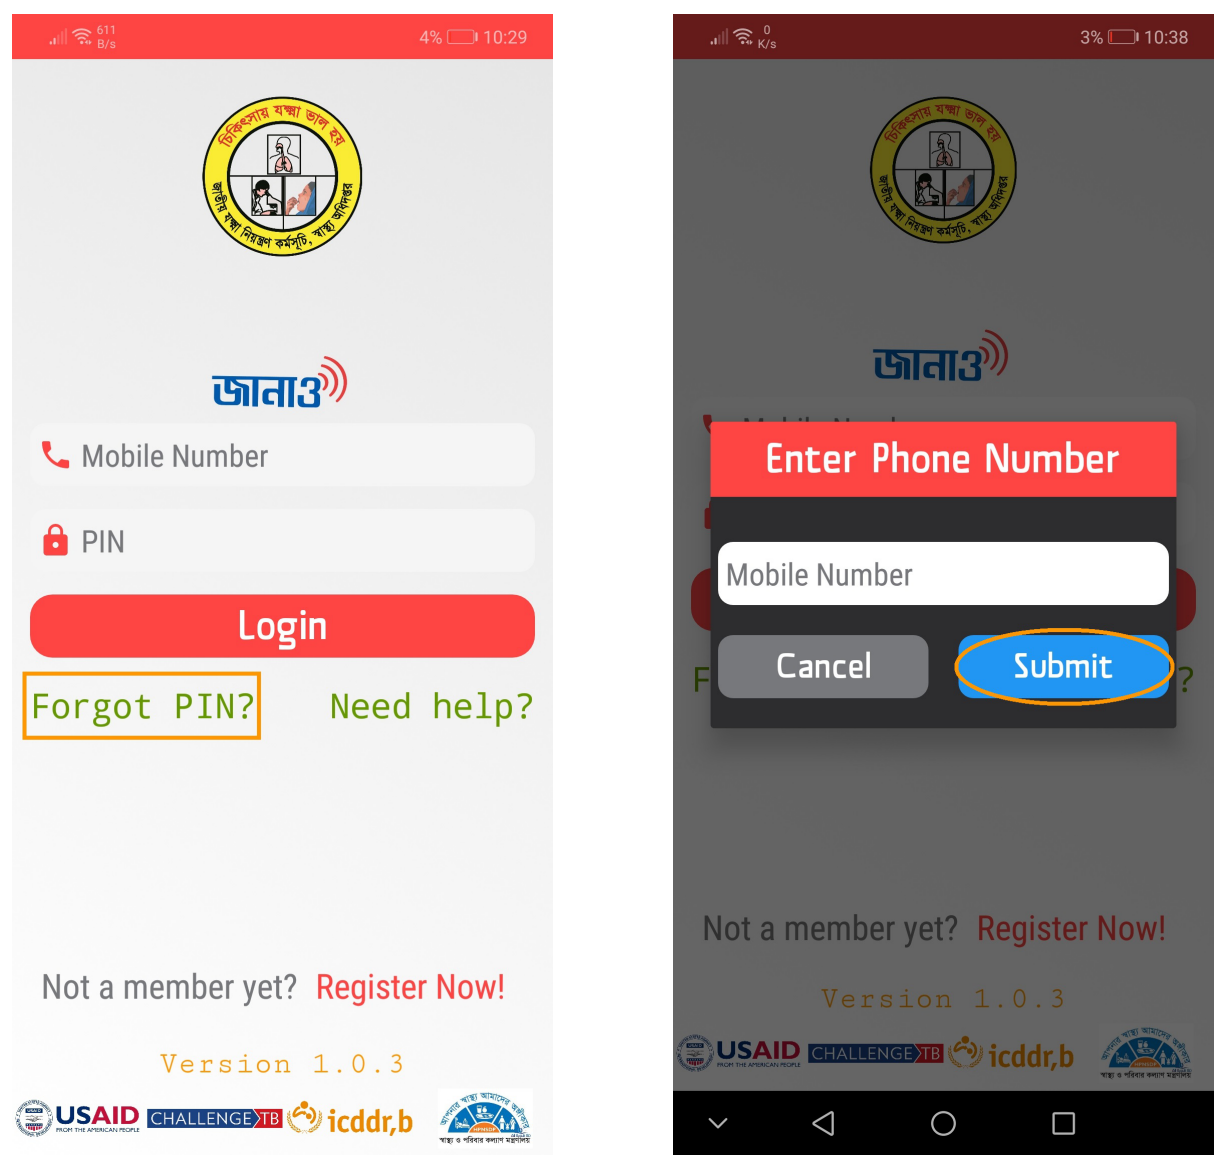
611 B/s 4% 10:29

চিকিৎসায় যক্ষ্মা ভাল হয়
জাতীয় যক্ষ্মা নিয়ন্ত্রণ কর্মসূচি, স্বাস্থ্য অধিদপ্তর

জানাও

Mobile Number

PIN

Login

Forgot PIN?

Need help?

Not a member yet? Register Now!

Version 1.0.3

USAID FROM THE AMERICAN PEOPLE CHALLENGE TB icddr,b

0 K/s 3% 10:38

চিকিৎসায় যক্ষ্মা ভাল হয়
জাতীয় যক্ষ্মা নিয়ন্ত্রণ কর্মসূচি, স্বাস্থ্য অধিদপ্তর

জানাও

Enter Phone Number

Mobile Number

Cancel

Submit

Not a member yet? Register Now!

Version 1.0.3

USAID FROM THE AMERICAN PEOPLE CHALLENGE TB icddr,b